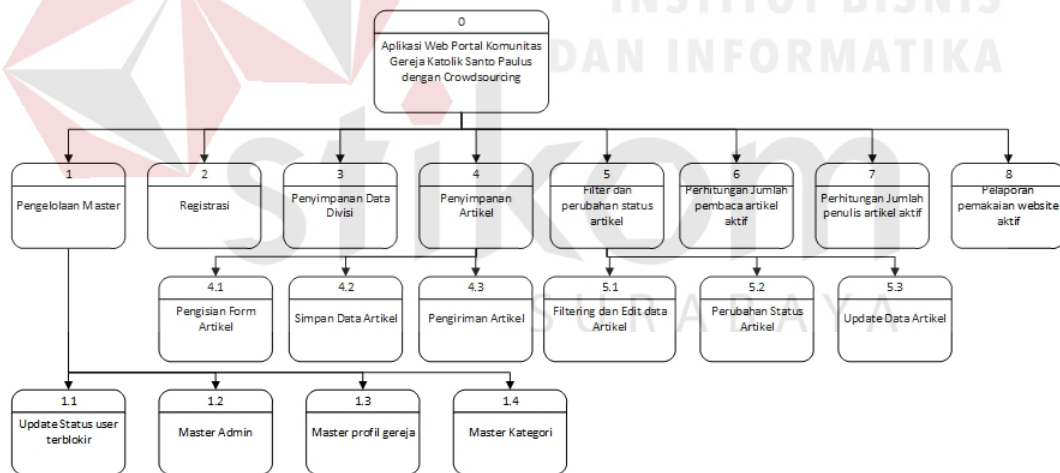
INSTITUT BISNIS
DAN INFORMATIKA

0
Aplikasi Web Portal Komunitas Gereja Katolik Santo Paulus dengan Crowdsourcing

1
Pengelolaan Master

2
Registrasi

3
Penyimpanan Data Divisi

4
Penyimpanan Artikel

5
Filter dan perubahan status artikel

6
Perhitungan Jumlah pembaca artikel aktif

7
Perhitungan Jumlah penulis artikel aktif

8
Pelaporan pemakaian website aktif

4.1
Pengisian Form Artikel

4.2
Simpan Data Artikel

4.3
Pengiriman Artikel

5.1
Filtering dan Edit data Artikel

5.2
Perubahan Status Artikel

5.3
Update Data Artikel

SURABAYA

1.1
Update Status user terblokir

1.2
Master Admin

1.3
Master profil gereja

1.4
Master Kategori